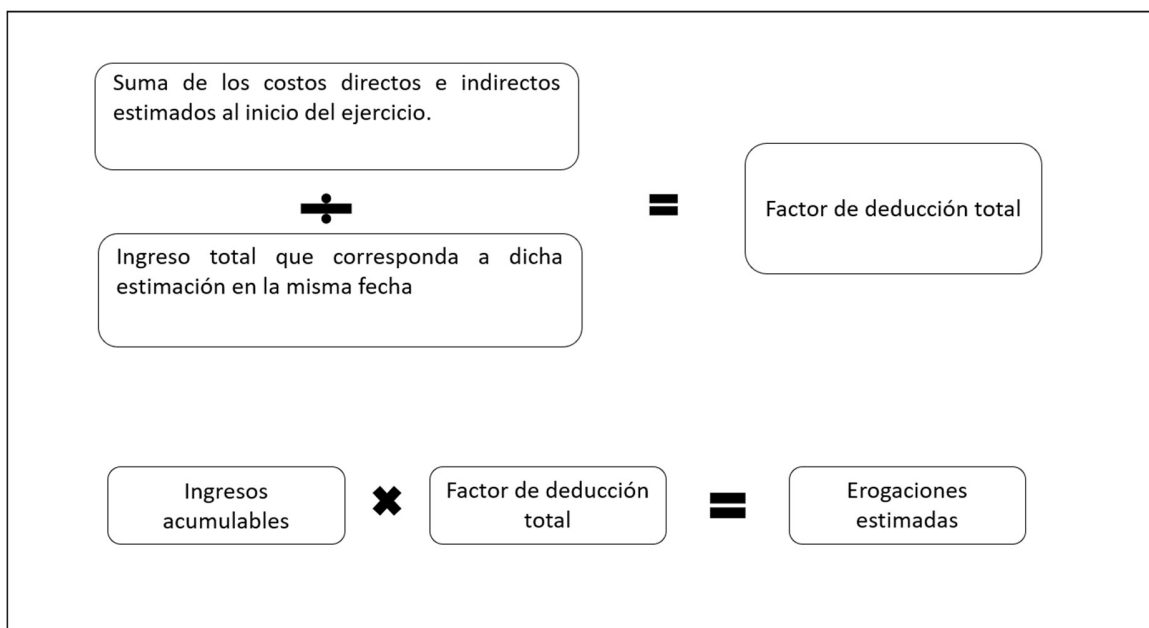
Suma de los costos directos e indirectos estimados al inicio del ejercicio.

÷

Ingreso total que corresponda a dicha estimación en la misma fecha

=

Factor de deducción total

Ingresos acumulables

✖

Factor de deducción total

=

Erogaciones estimadas